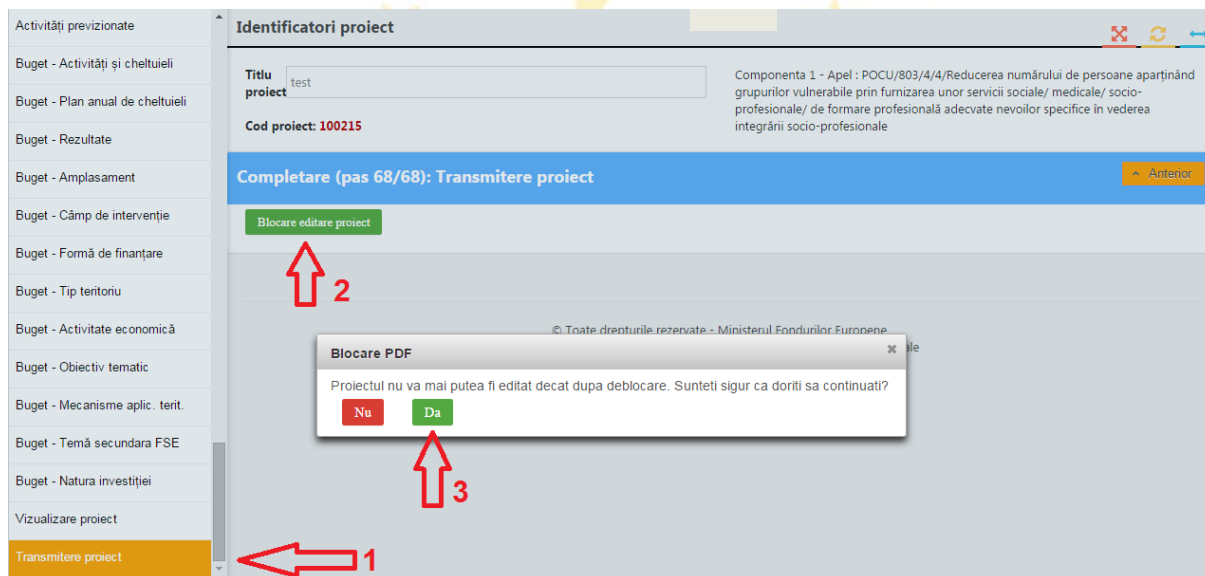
Activități previzionate
Buget - Activități și cheltuieli
Buget - Plan anual de cheltuieli
Buget - Rezultate
Buget - Amplasament
Buget - Câmp de intervenție
Buget - Formă de finanțare
Buget - Tip teritoriu
Buget - Activitate economică
Buget - Obiectiv tematic
Buget - Mecanisme aplic. terit.
Buget - Temă secundara FSE
Buget - Natura investiției
Vizualizare proiect
Transmitere proiect

Identificatori proiect

Titlu proiect test

Cod proiect: 100215

Componenta 1 - Apel : POCU/803/4/4/Reducerea numărului de persoane aparținând grupurilor vulnerabile prin furnizarea unor servicii sociale/ medicale/ socio-profesionale/ de formare profesională adecvate nevoilor specifice în vederea integrării socio-profesionale

Completare (pas 68/68): Transmitere proiect

Anterior

Blocare editare proiect

2

© Toate drepturile rezervate - Ministerul Fondurilor Europene

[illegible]ale

Blocare PDF

Proiectul nu va mai putea fi editat decat dupa deblocare. Sunteti sigur ca doriti sa continuati?

Nu

Da

3

1